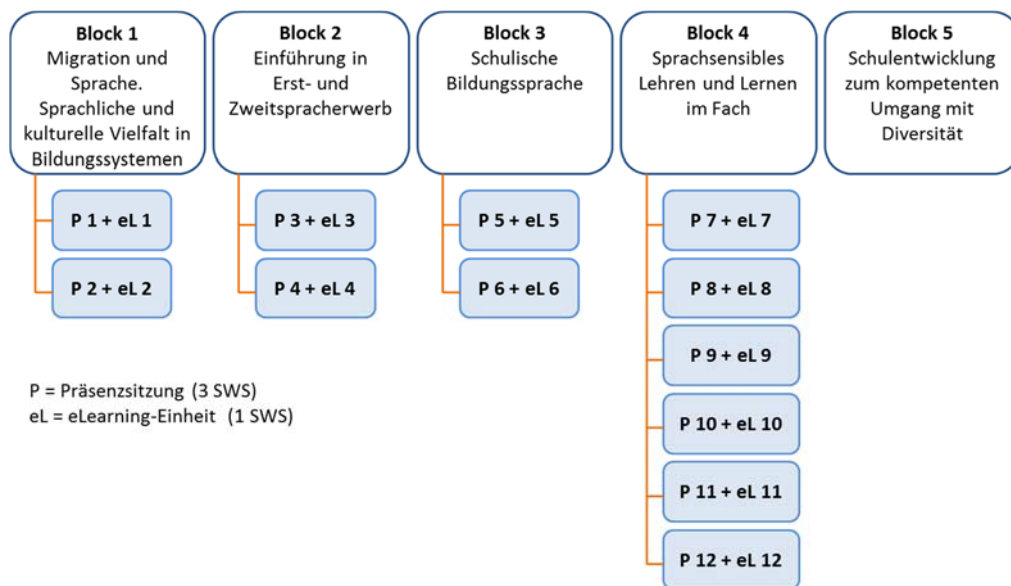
**Block 1**
Migration und Sprache. Sprachliche und kulturelle Vielfalt in Bildungssystemen

P 1 + eL 1

P 2 + eL 2

**Block 2**
Einführung in Erst- und Zweitspracherwerb

P 3 + eL 3

P 4 + eL 4

**Block 3**
Schulische Bildungssprache

P 5 + eL 5

P 6 + eL 6

**Block 4**
Sprachsensibles Lehren und Lernen im Fach

P 7 + eL 7

P 8 + eL 8

P 9 + eL 9

P 10 + eL 10

P 11 + eL 11

P 12 + eL 12

**Block 5**
Schulentwicklung zum kompetenten Umgang mit Diversität

P = Präsenzsitzung (3 SWS)
eL = eLearning-Einheit (1 SWS)